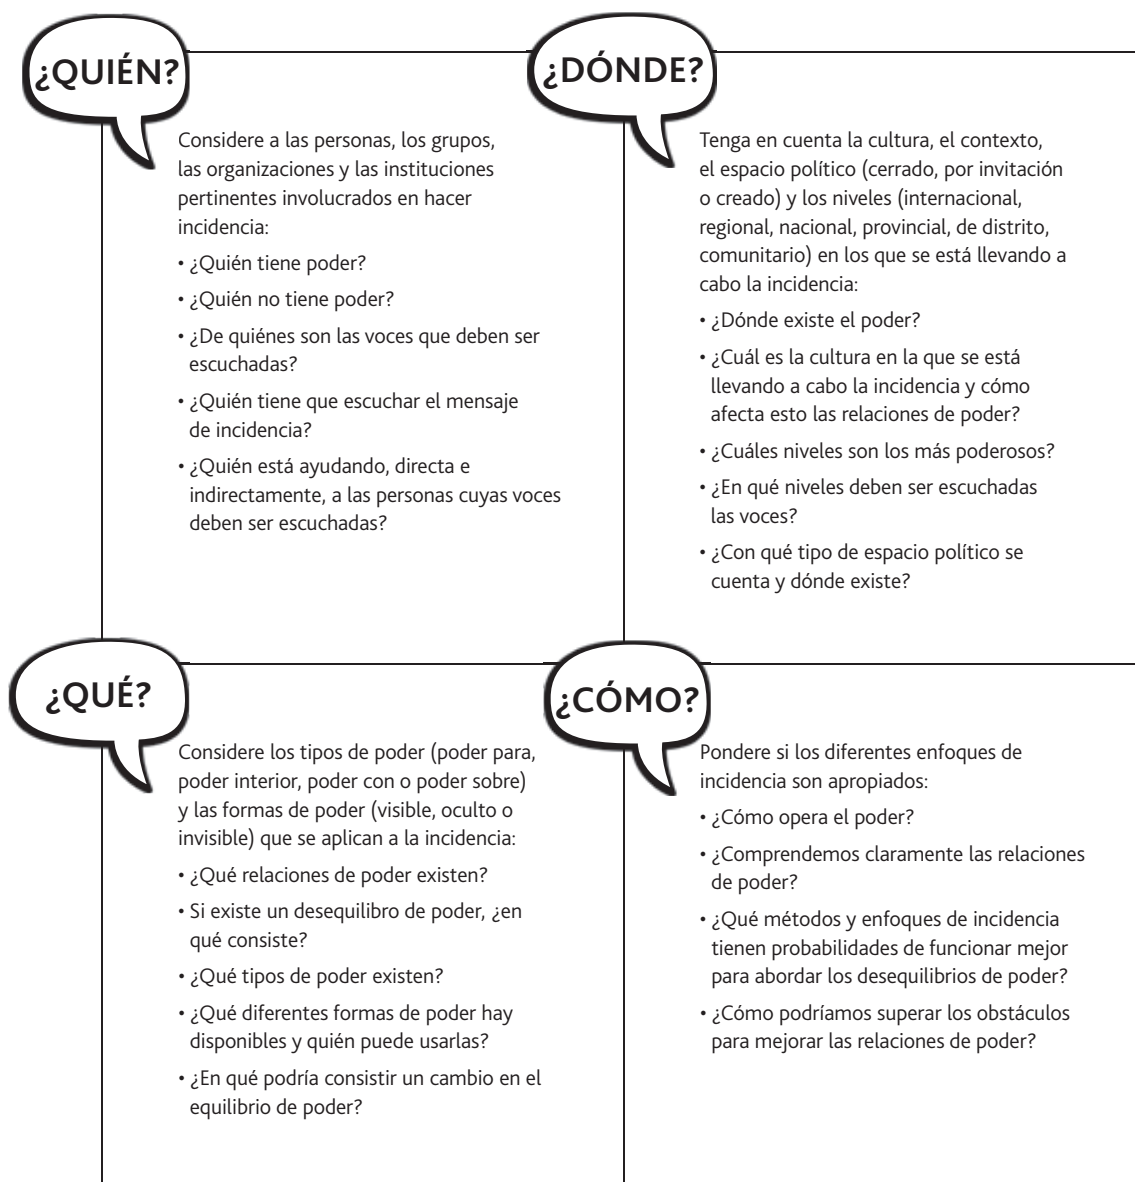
¿QUIÉN?

Considere a las personas, los grupos, las organizaciones y las instituciones pertinentes involucrados en hacer incidencia:

• ¿Quién tiene poder?

• ¿Quién no tiene poder?

• ¿De quiénes son las voces que deben ser escuchadas?

• ¿Quién tiene que escuchar el mensaje de incidencia?

• ¿Quién está ayudando, directa e indirectamente, a las personas cuyas voces deben ser escuchadas?

¿DÓNDE?

Tenga en cuenta la cultura, el contexto, el espacio político (cerrado, por invitación o creado) y los niveles (internacional, regional, nacional, provincial, de distrito, comunitario) en los que se está llevando a cabo la incidencia:

• ¿Dónde existe el poder?

• ¿Cuál es la cultura en la que se está llevando a cabo la incidencia y cómo afecta esto las relaciones de poder?

• ¿Cuáles niveles son los más poderosos?

• ¿En qué niveles deben ser escuchadas las voces?

• ¿Con qué tipo de espacio político se cuenta y dónde existe?

¿QUÉ?

Considere los tipos de poder (poder para, poder interior, poder con o poder sobre) y las formas de poder (visible, oculto o invisible) que se aplican a la incidencia:

• ¿Qué relaciones de poder existen?

• Si existe un desequilibro de poder, ¿en qué consiste?

• ¿Qué tipos de poder existen?

• ¿Qué diferentes formas de poder hay disponibles y quién puede usarlas?

• ¿En qué podría consistir un cambio en el equilibrio de poder?

¿CÓMO?

Pondere si los diferentes enfoques de incidencia son apropiados:

• ¿Cómo opera el poder?

• ¿Comprendemos claramente las relaciones de poder?

• ¿Qué métodos y enfoques de incidencia tienen probabilidades de funcionar mejor para abordar los desequilibrios de poder?

• ¿Cómo podríamos superar los obstáculos para mejorar las relaciones de poder?